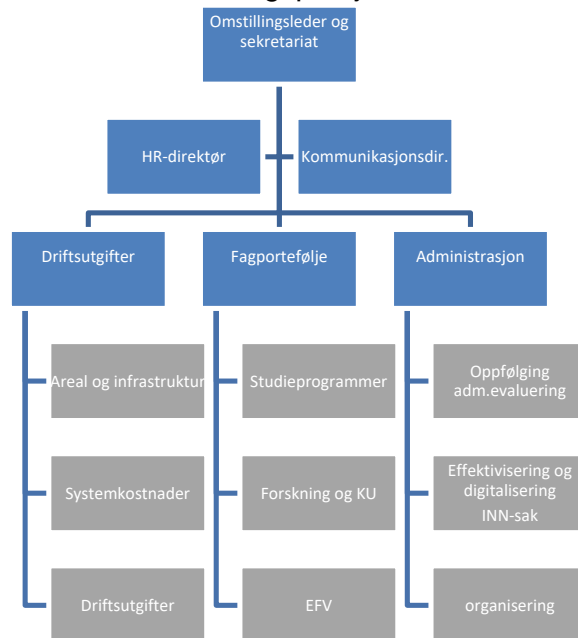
Omstillingsleder og sekretariat

HR-direktør

Kommunikasjonsdir.

Driftsutgifter

Fagportefølje

Administrasjon

Areal og infrastruktur

Systemkostnader

Driftsutgifter

Studieprogrammer

Forskning og KU

EFV

Oppfølging adm.evaluering

Effektivisering og digitalisering INN-sak

organisering